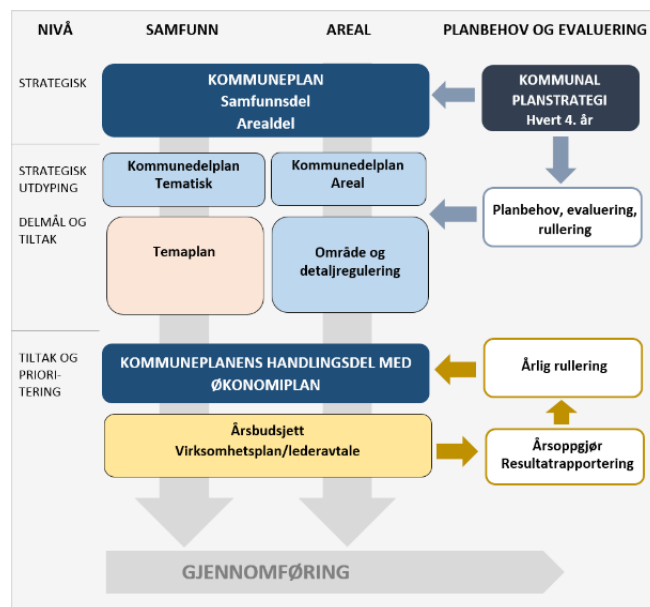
NIVÅ
SAMFUNN
AREAL
PLANBEHOV OG EVALUERING

STRATEGISK

KOMMUNEPLAN
Samfunnsdel
Arealdel

KOMMUNAL PLANSTRATEGI
Hvert 4. år

STRATEGISK UTDYPING

DELMÅL OG TILTAK

Kommunedelplan
Tematisk

Kommunedelplan
Areal

Planbehov, evaluering, rullering

Temaplan

Område og detaljregulering

TILTAK OG PRIORI-TERING

KOMMUNEPLANENS HANDLINGSDEL MED ØKONOMIPLAN

Årlig rullering

Årsbudsjett
Virksomhetsplan/lederavtale

Årsoppgjør
Resultatrapportering

GJENNOMFØRING